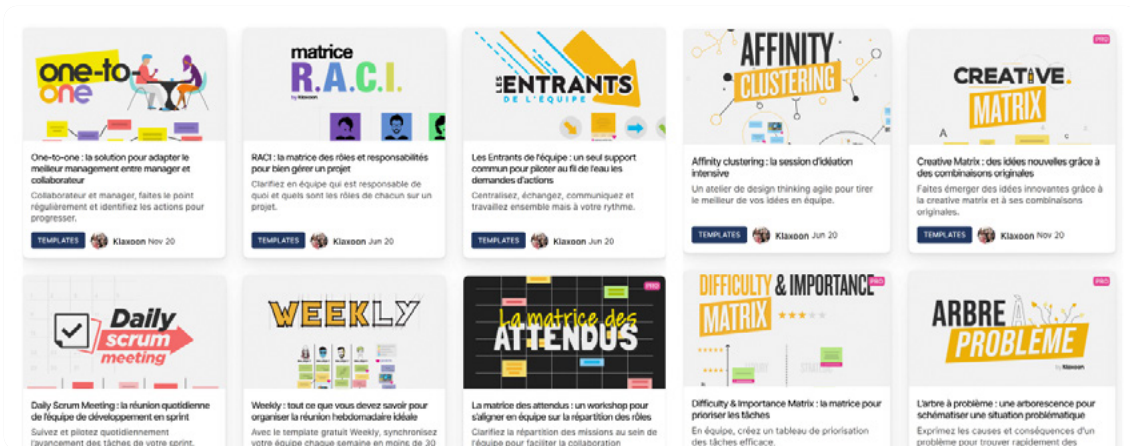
one-to-one

One-to-one : la solution pour adapter le meilleur management entre manager et collaborateur

Collaborateur et manager, faites le point régulièrement et identifiez les actions pour progresser.

TEMPLATES Klaxoon Nov 20

matrice R.A.C.I. by Klaxoon

RACI : la matrice des rôles et responsabilités pour bien gérer un projet

Clarifiez en équipe qui est responsable de quoi et quels sont les rôles de chacun sur un projet.

TEMPLATES Klaxoon Jun 20

LES ENTRANTS DE L'ÉQUIPE

Les Entrants de l'équipe : un seul support commun pour piloter au fil de l'eau les demandes d'actions

Centralisez, échangez, communiquez et travaillez ensemble mais à votre rythme.

TEMPLATES Klaxoon Jun 20

AFFINITY CLUSTERING

Affinity clustering : la session d'idéation intensive

Un atelier de design thinking agile pour tirer le meilleur de vos idées en équipe.

TEMPLATES Klaxoon Jun 20

PRO

CREATIVE MATRIX

Creative Matrix : des idées nouvelles grâce à des combinaisons originales

Faites émerger des idées innovantes grâce à la creative matrix et à ses combinaisons originales.

TEMPLATES Klaxoon Nov 20

Daily scrum meeting

Daily Scrum Meeting : la réunion quotidienne de l'équipe de développement en sprint

Suivez et pilotez quotidiennement l'avancement des tâches de votre sprint.

WEEKLY

Weekly : tout ce que vous devez savoir pour organiser la réunion hebdomadaire idéale

Avec le template gratuit Weekly, synchronisez votre équipe chaque semaine en moins de 30

PRO

La matrice des ATTENDUS

La matrice des attendus : un workshop pour s'aligner en équipe sur la répartition des rôles

Clarifiez la répartition des missions au sein de l'équipe pour faciliter la collaboration

PRO

DIFFICULTY & IMPORTANCE MATRIX

Difficulty & Importance Matrix : la matrice pour prioriser les tâches

En équipe, créez un tableau de priorisation des tâches efficace.

PRO

ARBRE À PROBLÈME by Klaxoon

L'arbre à problème : une arborescence pour schématiser une situation problématique

Exprimez les causes et conséquences d'un problème pour trouver rapidement des